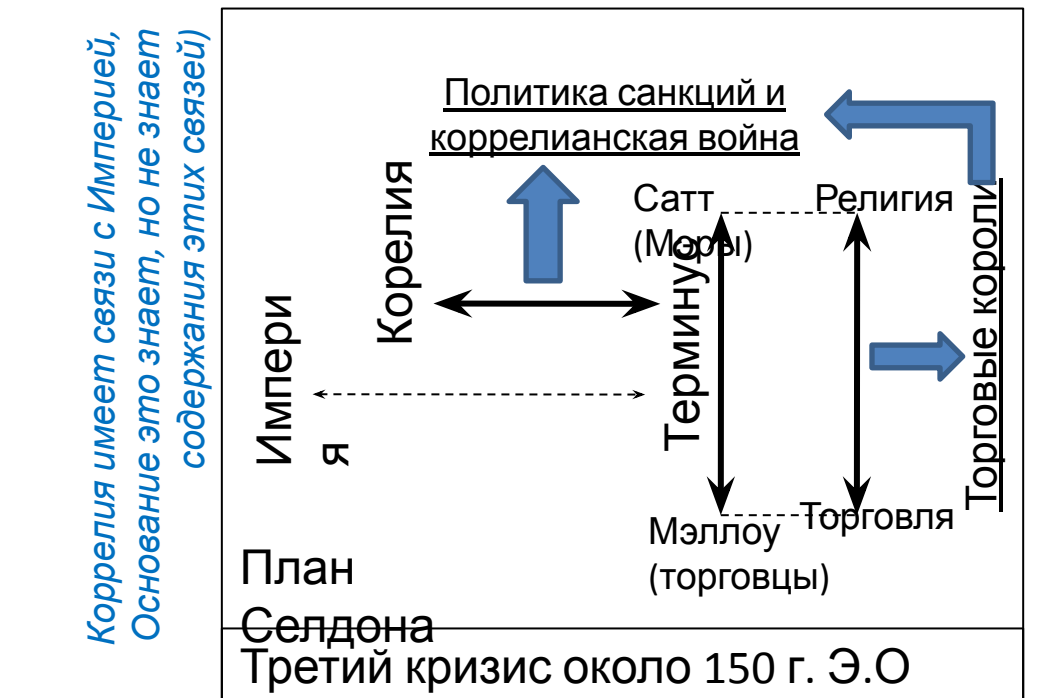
Корелия имеет связи с Империей, Основание это знает, но не знает содержания этих связей)

Политика санкций и коррелианская война

Корелия

Сатт (Мэры)

Религия

Торговые короли

Импери я

Терминус

Мэллоу (торговцы)

Торговля

План Селдона

Третий кризис около 150 г. Э.О